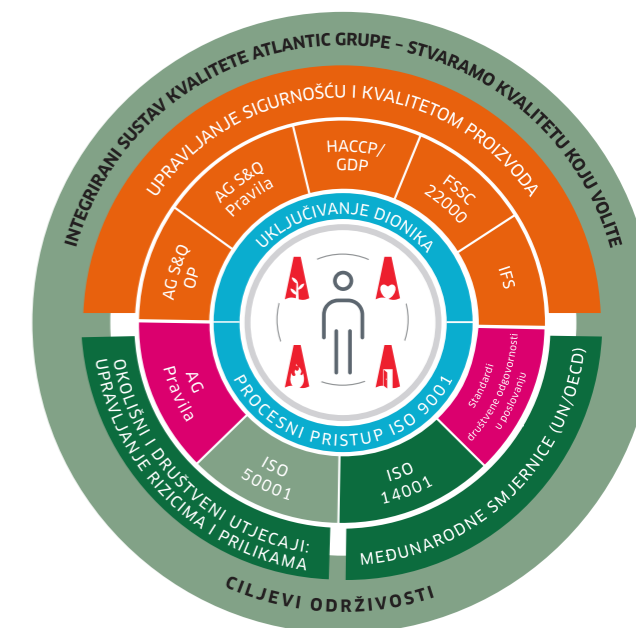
INTEGRIRANI SUSTAV KVALITETE ATLANTIC GRUPE – STVARAMO KVALITETU KOJU VOLITE

UPRAVLJANJE SIGURNOŠĆU I KVALITETOM PROIZVODA

AG S&Q OP

AG S&Q Pravila

HACCP/ GDP

FSSC 22000

IFS

UKLJUČIVANJE DIONIKA

PROCESNI PRISTUP ISO 9001

AG Pravila

ISO 50001

ISO 14001

Standardi društvene odgovornosti u poslovanju

OKOLIŠNI I DRUŠTVENI UTJECAJI: UPRAVLJANJE RIZICIMA I PRILIKAMA

MEĐUNARODNE SMJERNICE (UN/OECD)

CILJEVI ODRŽIVOSTI